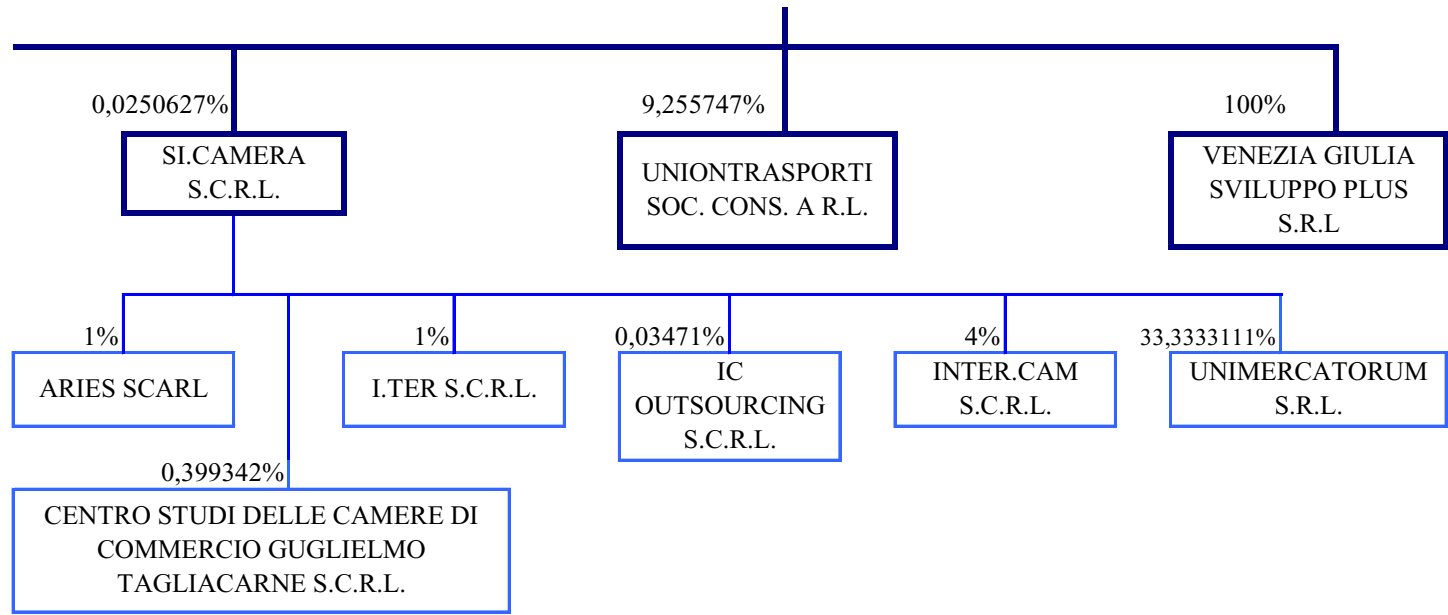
0,0250627%

SI.CAMERA S.C.R.L.

9,255747%

UNIONTRASPORTI SOC. CONS. A R.L.

100%

VENEZIA GIULIA SVILUPPO PLUS S.R.L

1%

ARIES SCARL

1%

I.TER S.C.R.L.

0,03471%

IC OUTSOURCING S.C.R.L.

4%

INTER.CAM S.C.R.L.

33,3333111%

UNIMERCATORUM S.R.L.

0,399342%

CENTRO STUDI DELLE CAMERE DI COMMERCIO GUGLIELMO TAGLIACARNE S.C.R.L.